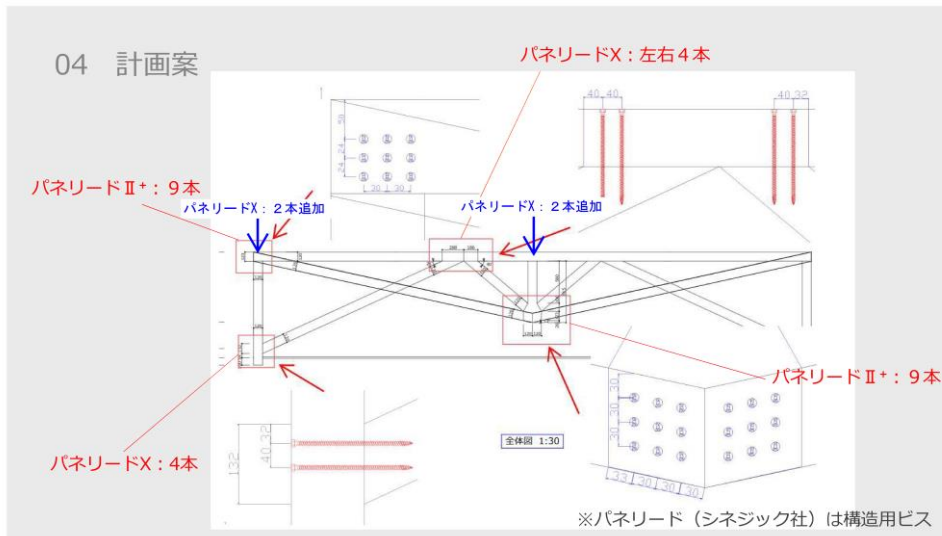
04 計画案

パネリードX：左右４本

40 40

40 32

30

24

24

30 30

パネリードⅡ⁺：９本

パネリードX：２本追加

パネリードX：２本追加

パネリードⅡ⁺：９本

全体図 1:30

30

30

30

33 30 30 30

40 32

132

パネリードX：4本

※パネリード（シネジック社）は構造用ビス